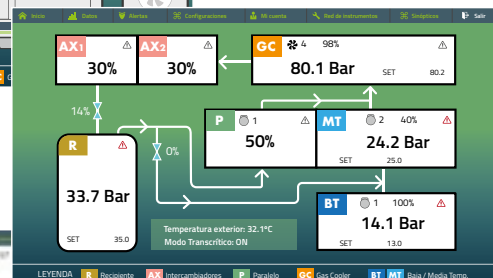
Inicio Datos Alertas Configuraciones Mi cuenta Red de instrumentos Sinópticos Salir

AX1 ⚠ 30%

AX2 ⚠ 30%

GC 4 98% ⚠ 80.1 Bar SET 80.2

14%

P 1 ⚠ 50%

MT 2 40% ⚠ 24.2 Bar SET 25.0

0%

R ⚠ 33.7 Bar SET 35.0

BT 1 100% ⚠ 14.1 Bar SET 13.0

Temperatura exterior: 32.1°C
Modo Transcrítico: ON

LEYENDA R Recipiente AX Intercambiadores P Paralelo GC Gas Cooler BT MT Baja / Media Temp.